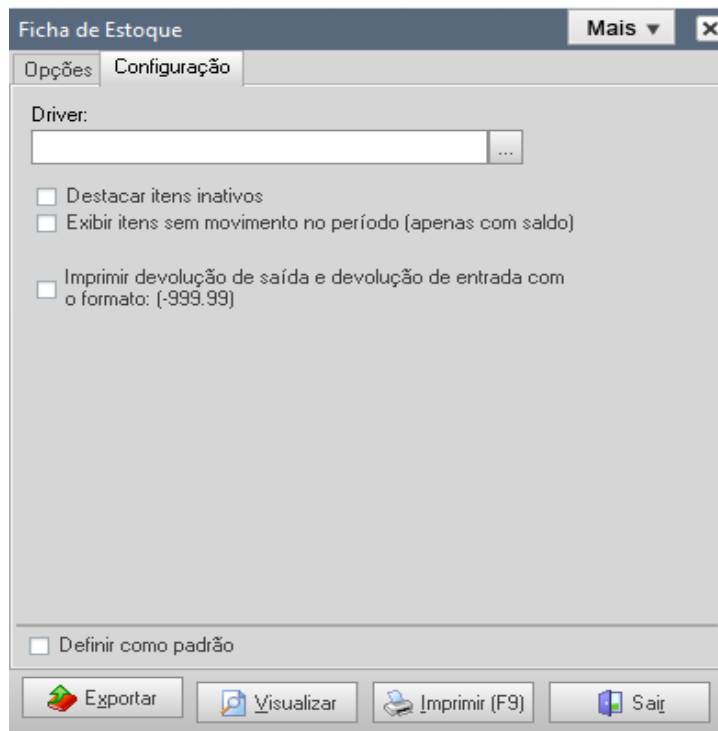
Ficha de Estoque
Mais ▼
Opções
Configuração
Driver:
...
Destacar itens inativos
Exibir itens sem movimento no período (apenas com saldo)
Imprimir devolução de saída e devolução de entrada com o formato: (-999.99)
Definir como padrão
Exportar
Visualizar
Imprimir (F9)
Sair